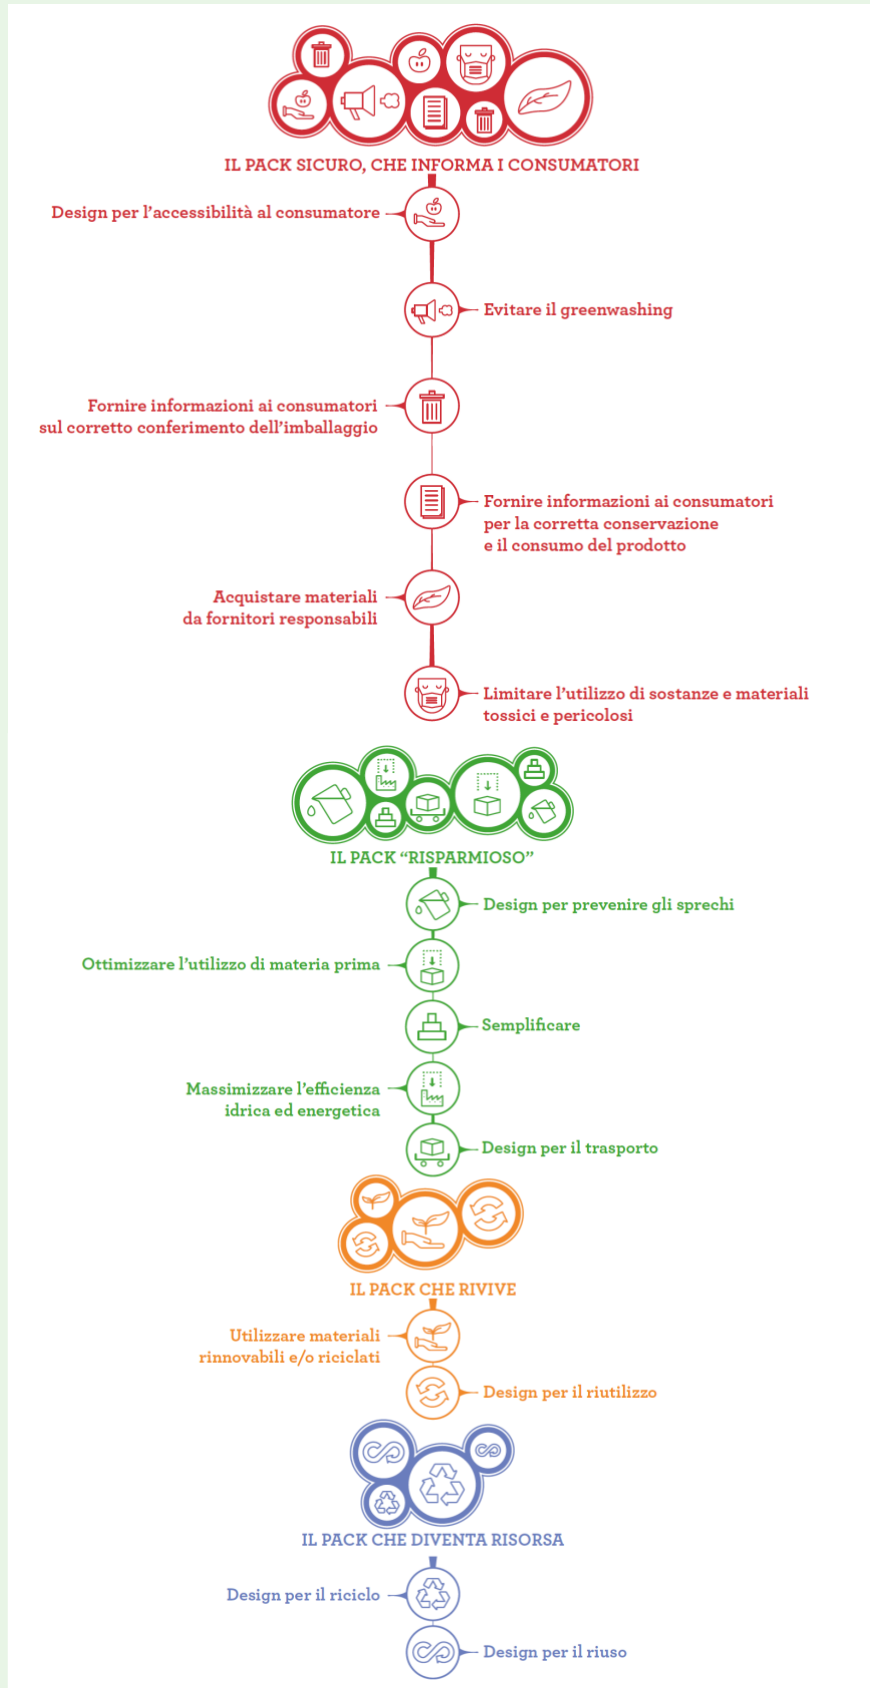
IL PACK SICURO, CHE INFORMA I CONSUMATORI

Design per l’accessibilità al consumatore

Evitare il greenwashing

Fornire informazioni ai consumatori sul corretto conferimento dell’imballaggio

Fornire informazioni ai consumatori per la corretta conservazione e il consumo del prodotto

Acquistare materiali da fornitori responsabili

Limitare l’utilizzo di sostanze e materiali tossici e pericolosi

IL PACK “RISPARMIOSO”

Design per prevenire gli sprechi

Ottimizzare l’utilizzo di materia prima

Semplificare

Massimizzare l’efficienza idrica ed energetica

Design per il trasporto

IL PACK CHE RIVIVE

Utilizzare materiali rinnovabili e/o riciclati

Design per il riutilizzo

IL PACK CHE DIVENTA RISORSA

Design per il riciclo

Design per il riuso